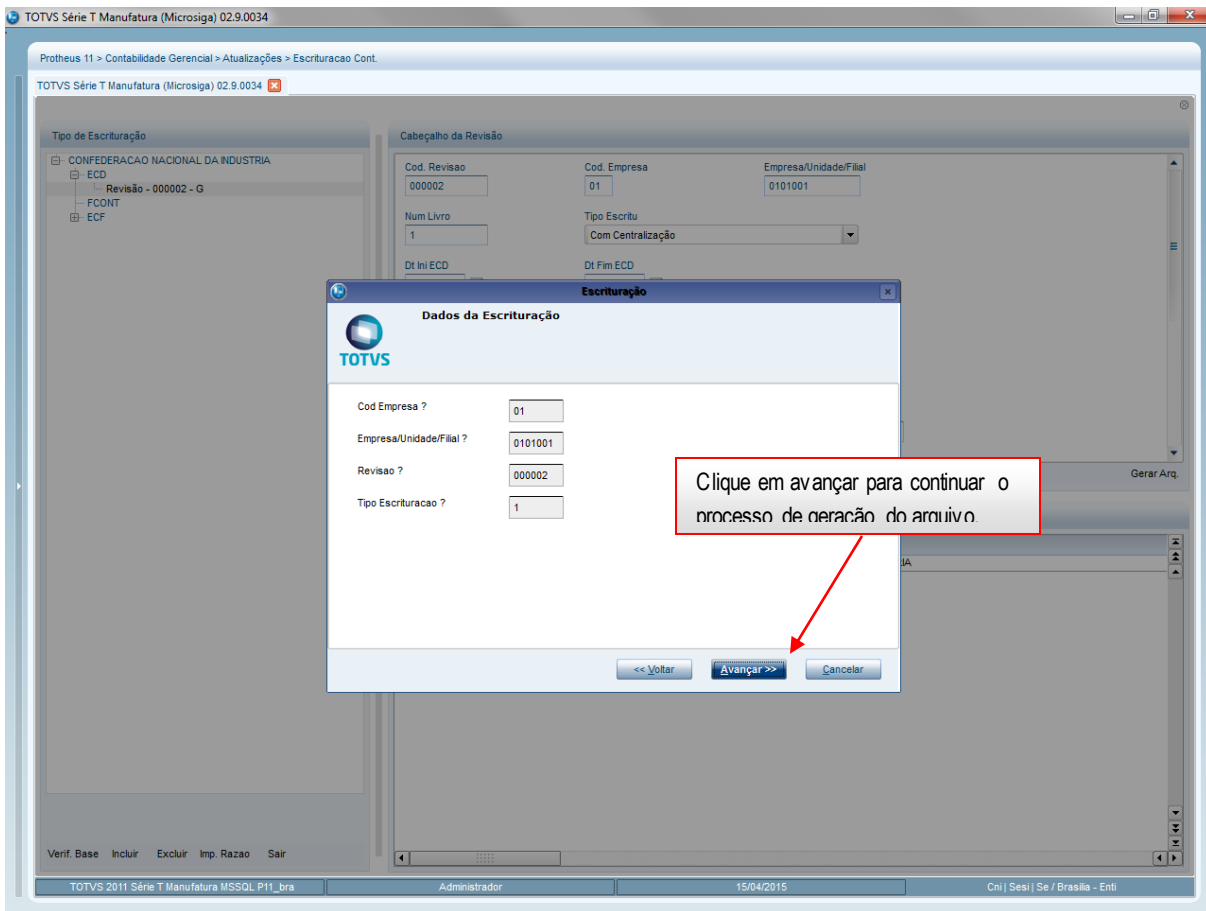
TOTVS Série T Manufatura (Microsiga) 02.9.0034

Protheus 11 > Contabilidade Gerencial > Atualizações > Escrituracao Cont.

TOTVS Série T Manufatura (Microsiga) 02.9.0034

Tipo de Escrituração

CONFEDERACAO NACIONAL DA INDUSTRIA
ECD
Revisão - 000002 - G
FCONT
ECF

Cabeçalho da Revisão

Cod. Revisao
000002
Cod. Empresa
01
Empresa/Unidade/Filial
0101001
Num Livro
1
Tipo Escritu
Com Centralização
Dt Ini ECD
Dt Fim ECD

Gerar Arq.

IA

Escrituração

Dados da Escrituração

TOTVS

Cod Empresa ?
01
Empresa/Unidade/Filial ?
0101001
Revisao ?
000002
Tipo Escrituracao ?
1

Clique em avançar para continuar o processo de geração do arquivo.

<< Voltar
Avançar >>
Cancelar

Verif. Base Incluir Excluir Imp. Razao Sair

TOTVS 2011 Série T Manufatura MSSQL P11_bra
Administrador
15/04/2015
Cni | Sesi | Se / Brasilia - Enti